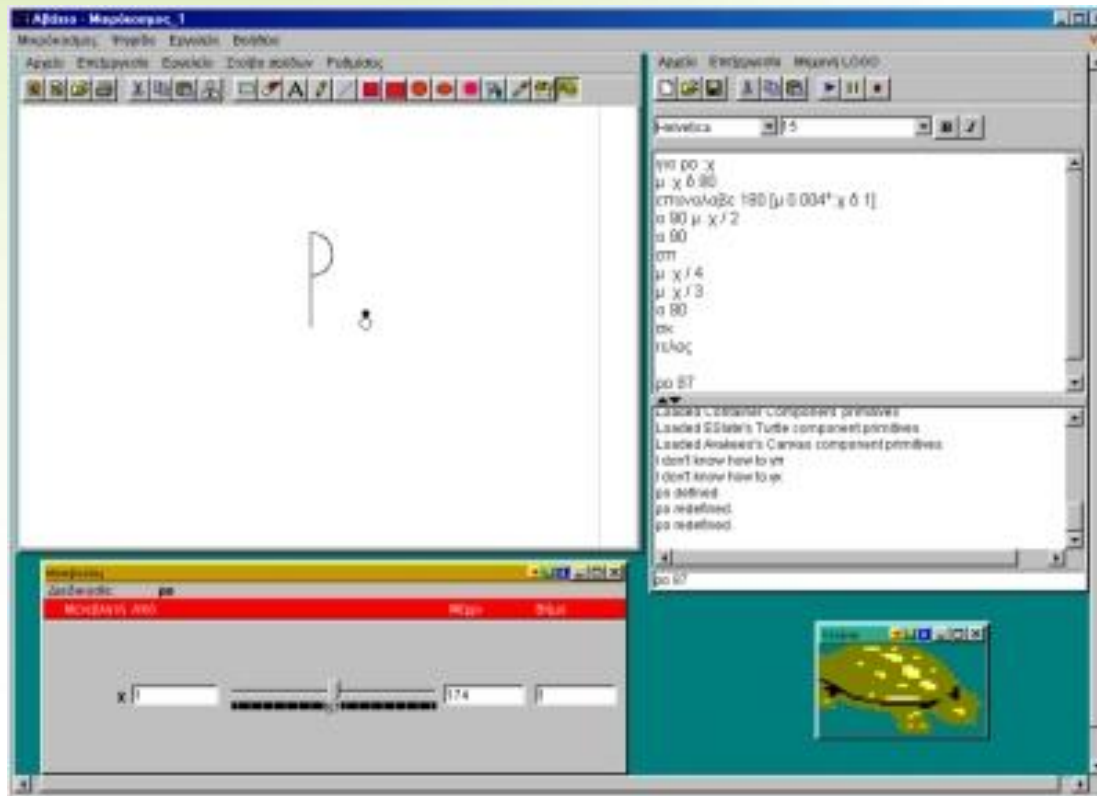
Αβάκιο - Μικρόκοσμος_1

Μικρόκοσμος Ψηφίδα Εργαλεία Βοήθεια

Αρχείο Επεξεργασία Εργαλεία Σχέδιο σελίδων Ρυθμίσεις

Αρχείο Επεξεργασία Μηχανή LOGO

Helvetica 15

για ρο :χ
μ :χ δ 90
επαναλαβε 180 [μ 0.004*:χ δ 1]
α 90 μ :χ / 2
α 90
στπ
μ :χ / 4
μ :χ / 3
α 90
στκ
τελος

ρο 87

Loaded Container Component primitives
Loaded ESlate's Turtle component primitives
Loaded Anakeed's Canvas component primitives
I don't know how to στπ
I don't know how to στκ
ρο defined.
ρο redefined.
ρο redefined.

ρο 87

Μεταβολέας
Διαδικασία: ρο
Μεταβολή Από Μέχρι Βήμα

χ 1 174 1